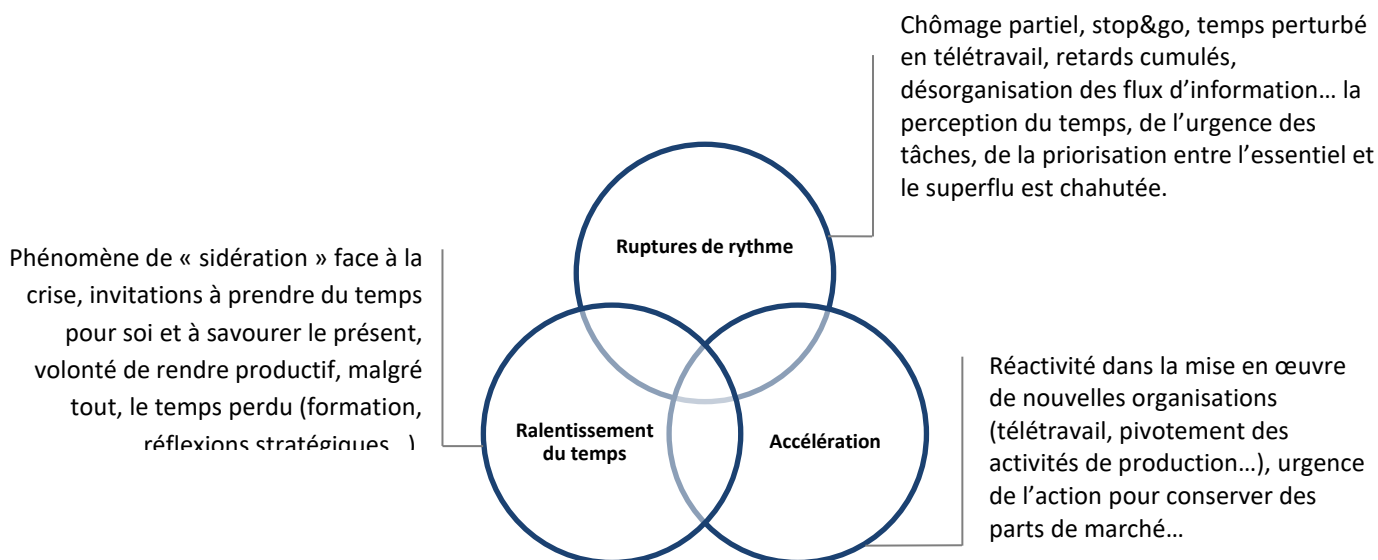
Chômage partiel, stop&go, temps perturbé en télétravail, retards cumulés, désorganisation des flux d'information… la perception du temps, de l'urgence des tâches, de la priorisation entre l'essentiel et le superflu est chahutée.

Ruptures de rythme

Phénomène de « sidération » face à la crise, invitations à prendre du temps pour soi et à savourer le présent, volonté de rendre productif, malgré tout, le temps perdu (formation, réflexions stratégiques…)

Ralentissement du temps

Accélération

Réactivité dans la mise en œuvre de nouvelles organisations (télétravail, pivotement des activités de production…), urgence de l'action pour conserver des parts de marché…